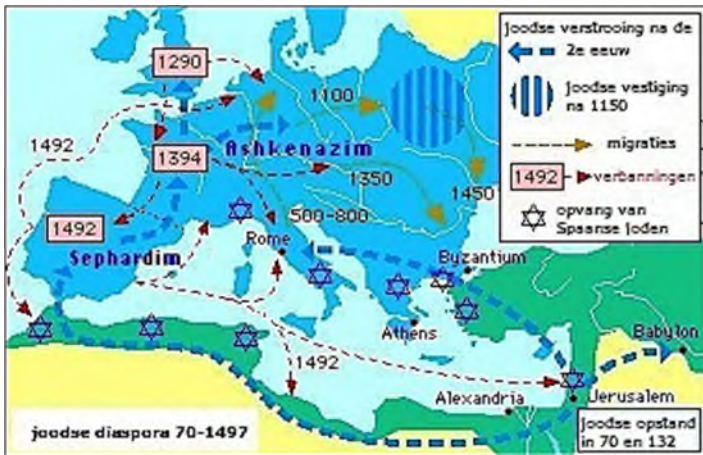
joodse verstrooiing na de 2e eeuw

joodse vestiging na 1150

migraties

1492 verbanningen

opvang van Spaanse Joden

1290

1100

1492

1394

Ashkenazim

1350

1450

1492

500-800

Sephardim

Rome

Byzantium

Athens

1492

Babylon

Alexandria

Jerusalem

joodse diaspora 70-1497

Joodse opstand in 70 en 132